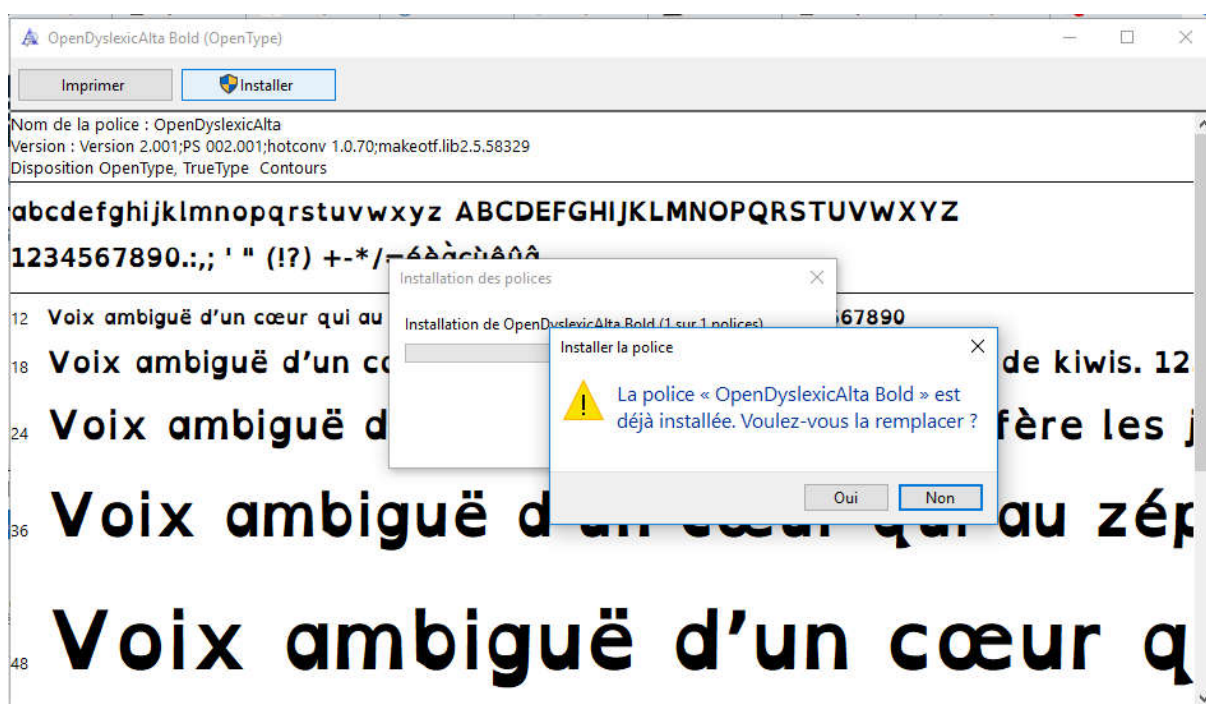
OpenDyslexicAlta Bold (OpenType)

Imprimer

Installer

Nom de la police : OpenDyslexicAlta
Version : Version 2.001;PS 002.001;hotconv 1.0.70;makeotf.lib2.5.58329
Disposition OpenType, TrueType Contours

abcdefghijklmnopqrstuvwxyz ABCDEFGHIJKLMNOPQRSTUVWXYZ
1234567890.:,; ' " (!?) +-*/=éàçùêûô

12 Voix ambiguë d'un cœur qui au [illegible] 67890

18 Voix ambiguë d'un c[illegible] de kiwis. 12

24 Voix ambiguë d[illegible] fère les j

36 Voix ambiguë d'un cœur qui au zép

48 Voix ambiguë d'un cœur q

Installation des polices

Installation de OpenDyslexicAlta Bold (1 sur 1 polices)

Installer la police

La police « OpenDyslexicAlta Bold » est déjà installée. Voulez-vous la remplacer ?

Oui

Non